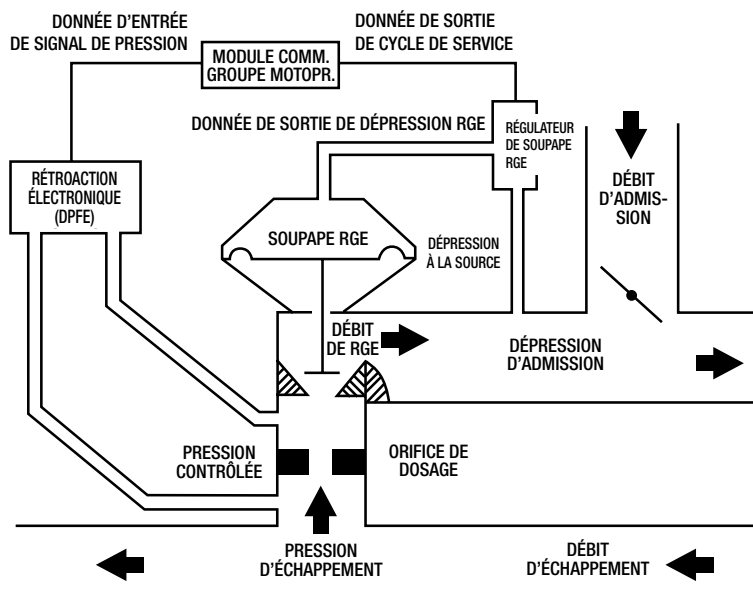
DONNÉE D'ENTRÉE DE SIGNAL DE PRESSION

MODULE COMM. GROUPE MOTOPR.

DONNÉE DE SORTIE DE CYCLE DE SERVICE

DONNÉE DE SORTIE DE DÉPRESSION RGE

RÉGULATEUR DE SOUPAPE RGE

RÉTROACTION ÉLECTRONIQUE (DPFE)

DÉBIT D'ADMISSION

SOUPAPE RGE

DÉPRESSION À LA SOURCE

DÉBIT DE RGE

DÉPRESSION D'ADMISSION

PRESSION CONTRÔLÉE

ORIFICE DE DOSAGE

PRESSION D'ÉCHAPPEMENT

DÉBIT D'ÉCHAPPEMENT